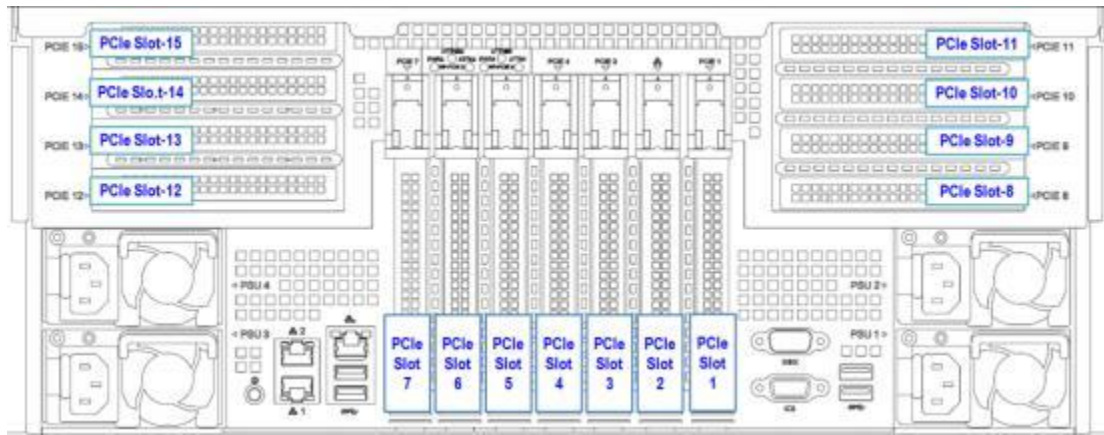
PCIE 15 PCIe Slot-15
PCIE 14 PCIe Slo.t-14
PCIE 13 PCIe Slot-13
PCIE 12 PCIe Slot-12

PCIE 7 PCIE 4 PCIE 3 PCIE 1

PCIe Slot-11 PCIE 11
PCIe Slot-10 PCIE 10
PCIe Slot-9 PCIE 9
PCIe Slot-8 PCIE 8

PSU 4
PSU 3
2
1

PCIe Slot 7
PCIe Slot 6
PCIe Slot 5
PCIe Slot 4
PCIe Slot 3
PCIe Slot 2
PCIe Slot 1

PSU 2
PSU 1